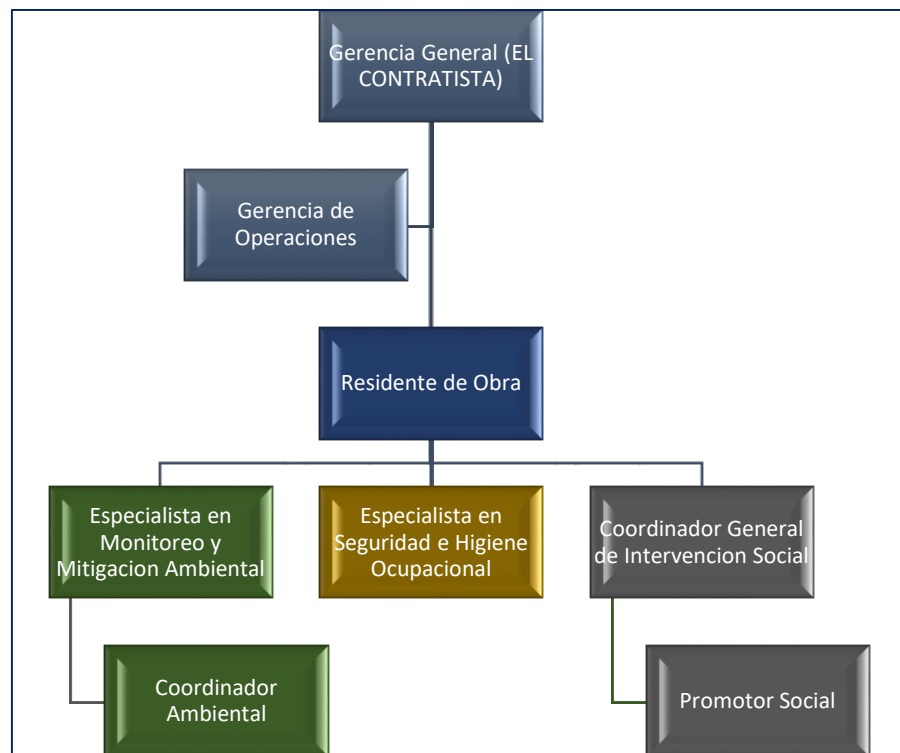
Gerencia General (EL CONTRATISTA)

Gerencia de Operaciones

Residente de Obra

Especialista en Monitoreo y Mitigacion Ambiental

Especialista en Seguridad e Higiene Ocupacional

Coordinador General de Intervencion Social

Coordinador Ambiental

Promotor Social